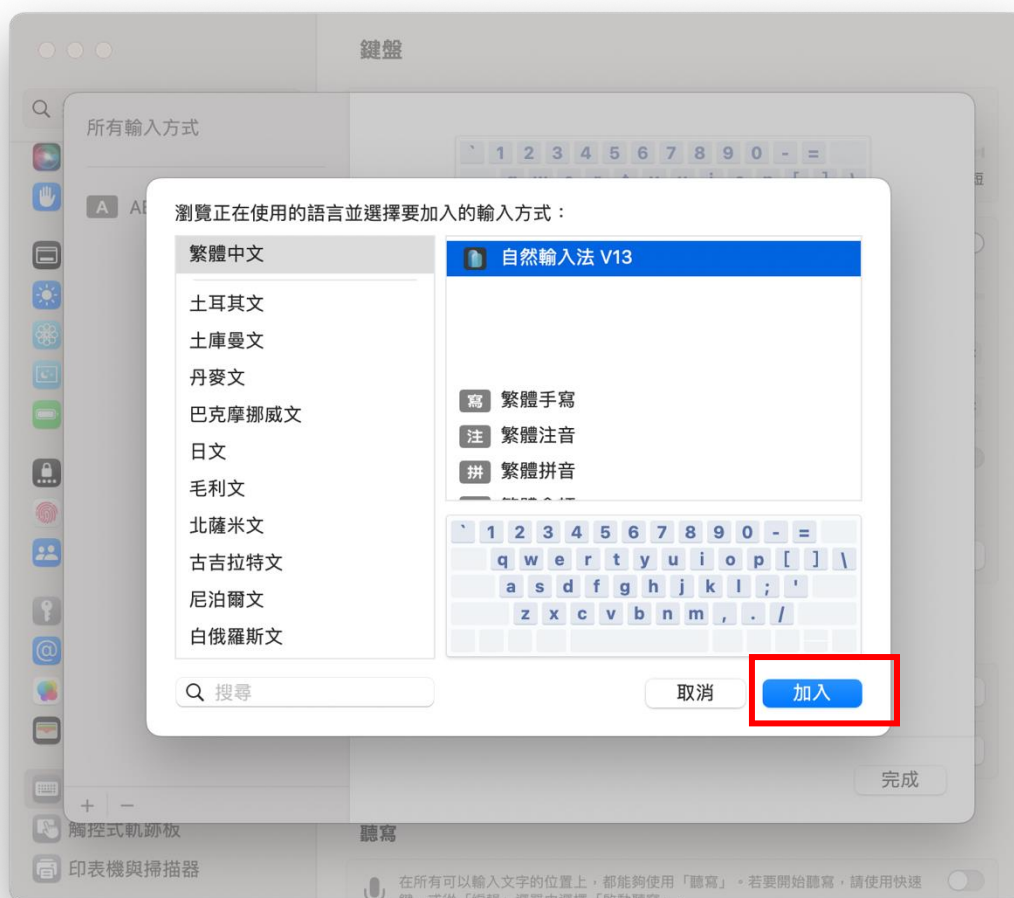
鍵盤

所有輸入方式

A AB

瀏覽正在使用的語言並選擇要加入的輸入方式：

繁體中文

土耳其文
土庫曼文
丹麥文
巴克摩挪威文
日文
毛利文
北薩米文
古吉拉特文
尼泊爾文
白俄羅斯文

自然輸入法 V13

寫 繁體手寫
注 繁體注音
拼 繁體拼音
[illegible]

` 1 2 3 4 5 6 7 8 9 0 - =
q w e r t y u i o p [ ] \
a s d f g h j k l ; '
z x c v b n m , . /

搜尋

取消 加入

完成

+ −

觸控式軌跡板
印表機與掃描器

聽寫

在所有可以輸入文字的位置上，都能夠使用「聽寫」。若要開始聽寫，請使用快速 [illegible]